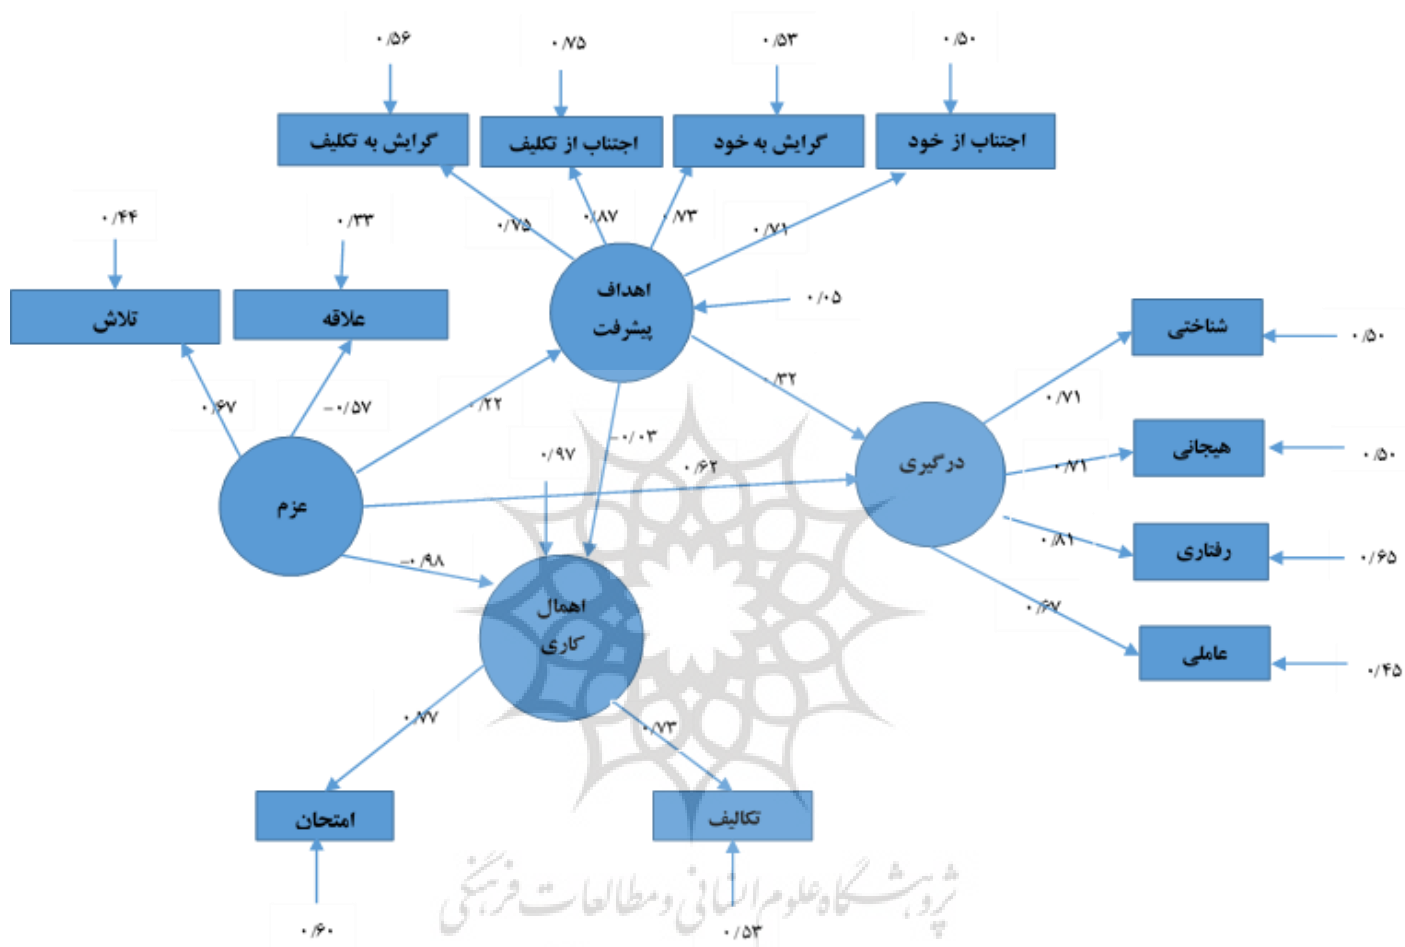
۰/۵۶
۰/۷۵
۰/۵۳
۰/۵۰
گرایش به تکلیف
اجتناب از تکلیف
گرایش به خود
اجتناب از خود
۰/۴۴
۰/۳۳
۰/۷۵
۰/۸۷
۰/۷۳
۰/۷۱
تلاش
علاقه
اهداف پیشرفت
۰/۰۵
شناختی
۰/۵۰
۰/۶۷
-۰/۵۷
۰/۲۲
۰/۳۲
۰/۷۱
-۰/۰۳
۰/۹۷
۰/۶۲
درگیری
هیجانی
۰/۵۰
۰/۷۱
عزم
۰/۸۱
رفتاری
۰/۶۵
-۰/۹۸
اهمال کاری
۰/۶۷
عاملی
۰/۴۵
۰/۷۷
۰/۷۳
امتحان
تکالیف
۰/۶۰
۰/۵۳
پژوهشگاه علوم انسانی و مطالعات فرهنگی